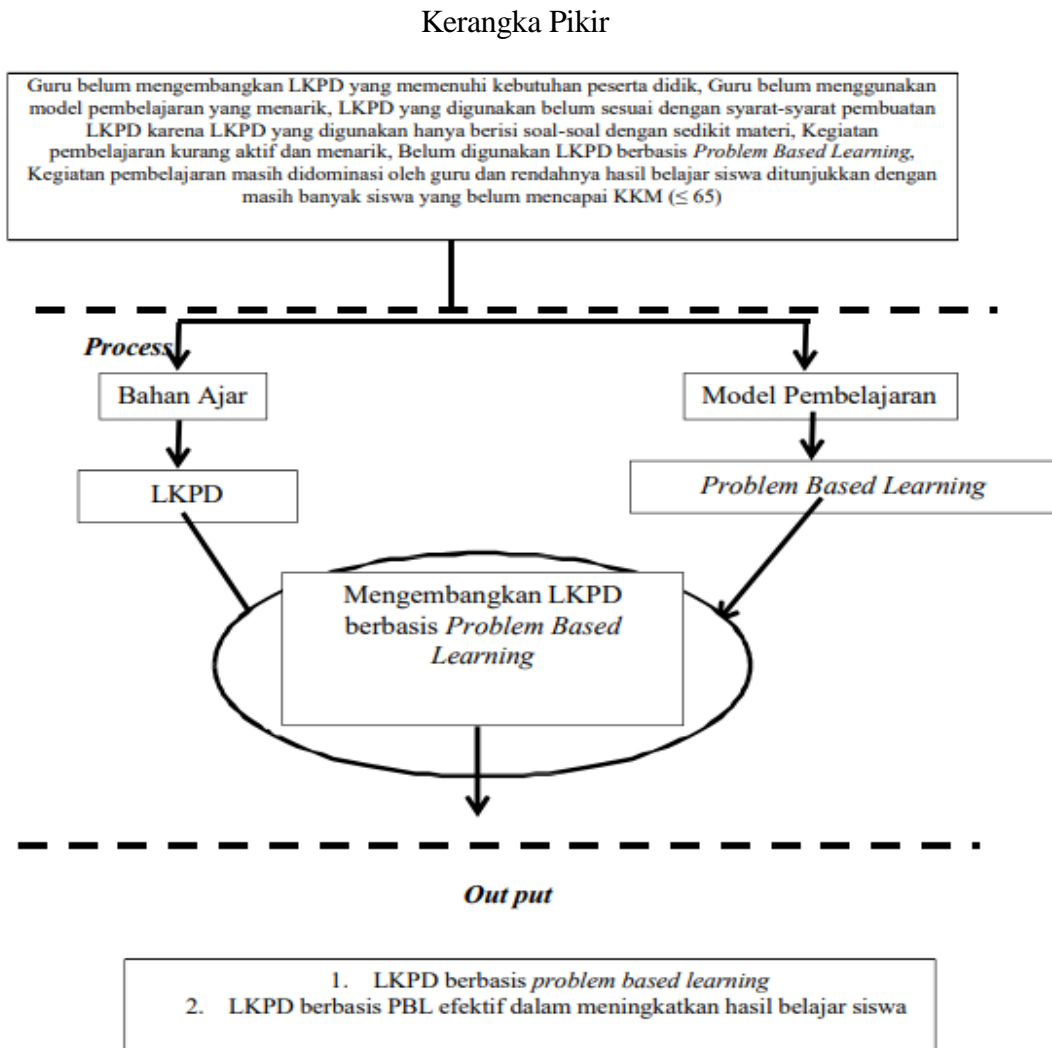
Kerangka Pikir

Guru belum mengembangkan LKPD yang memenuhi kebutuhan peserta didik, Guru belum menggunakan model pembelajaran yang menarik, LKPD yang digunakan belum sesuai dengan syarat-syarat pembuatan LKPD karena LKPD yang digunakan hanya berisi soal-soal dengan sedikit materi, Kegiatan pembelajaran kurang aktif dan menarik, Belum digunakan LKPD berbasis *Problem Based Learning*, Kegiatan pembelajaran masih didominasi oleh guru dan rendahnya hasil belajar siswa ditunjukkan dengan masih banyak siswa yang belum mencapai KKM ($\leq 65$)

*Process*

Bahan Ajar

Model Pembelajaran

LKPD

*Problem Based Learning*

Mengembangkan LKPD berbasis *Problem Based Learning*

*Out put*

1. LKPD berbasis *problem based learning*
2. LKPD berbasis PBL efektif dalam meningkatkan hasil belajar siswa